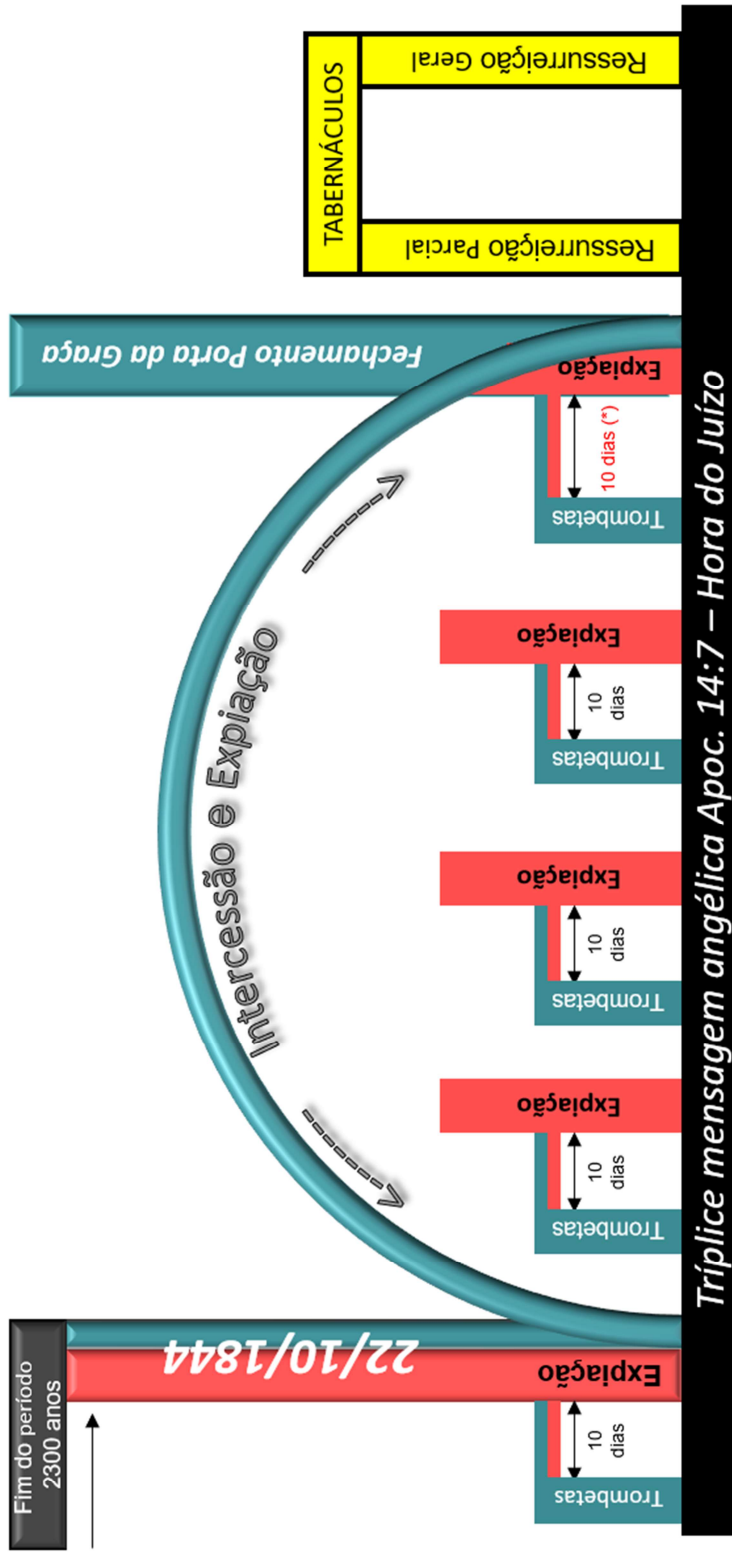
Tríplice mensagem angélica Apoc. 14:7 – Hora do Juízo

Fim do período 2300 anos

22/10/1844

Trombetas
10 dias
Expiação

Intercessão e Expiação

Trombetas
10 dias
Expiação

Trombetas
10 dias
Expiação

Trombetas
10 dias
Expiação

Trombetas
10 dias (*)
Expiação

Fechamento Porta da Graça

TABERNÁCULOS
Ressurreição Parcial
Ressurreição Geral